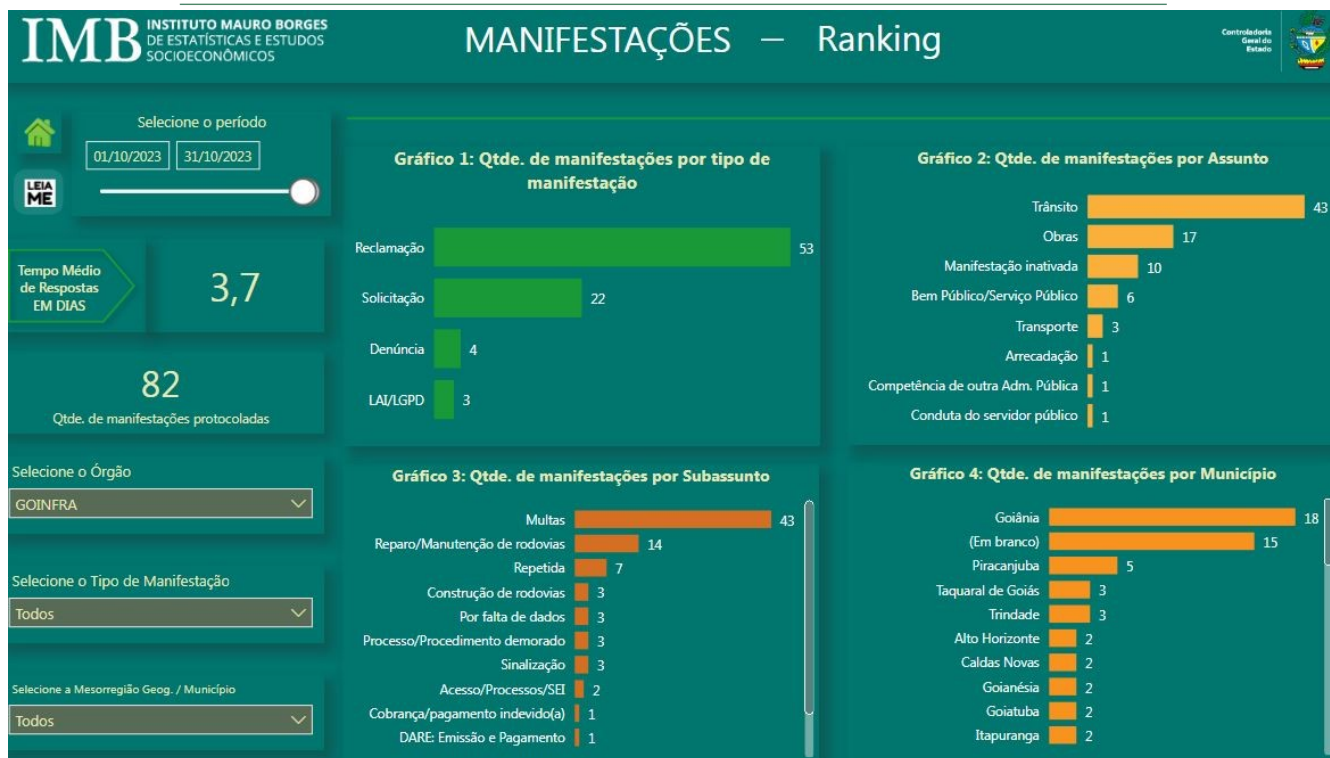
IMB INSTITUTO MAURO BORGES DE ESTATÍSTICAS E ESTUDOS SOCIOECONÔMICOS

MANIFESTAÇÕES — Ranking

Controladoria Geral do Estado

Selecione o período

01/10/2023 31/10/2023

LEIA ME

Tempo Médio de Respostas EM DIAS

3,7

82

Qtde. de manifestações protocoladas

Selecione o Órgão

GOINFRA

Selecione o Tipo de Manifestação

Todos

Selecione a Mesorregião Geog. / Município

Todos

Gráfico 1: Qtde. de manifestações por tipo de manifestação

| | |
|---|---|
| Reclamação | 53 |
| Solicitação | 22 |
| Denúncia | 4 |
| LAI/LGPD | 3 |

Gráfico 2: Qtde. de manifestações por Assunto

| | |
|---|---|
| Trânsito | 43 |
| Obras | 17 |
| Manifestação inativada | 10 |
| Bem Público/Serviço Público | 6 |
| Transporte | 3 |
| Arrecadação | 1 |
| Competência de outra Adm. Pública | 1 |
| Conduta do servidor público | 1 |

Gráfico 3: Qtde. de manifestações por Subassunto

| | |
|---|---|
| Multas | 43 |
| Reparo/Manutenção de rodovias | 14 |
| Repetida | 7 |
| Construção de rodovias | 3 |
| Por falta de dados | 3 |
| Processo/Procedimento demorado | 3 |
| Sinalização | 3 |
| Acesso/Processos/SEI | 2 |
| Cobrança/pagamento indevido(a) | 1 |
| DARE: Emissão e Pagamento | 1 |

Gráfico 4: Qtde. de manifestações por Município

| | |
|---|---|
| Goiânia | 18 |
| (Em branco) | 15 |
| Piracanjuba | 5 |
| Taquaral de Goiás | 3 |
| Trindade | 3 |
| Alto Horizonte | 2 |
| Caldas Novas | 2 |
| Goianésia | 2 |
| Goiatuba | 2 |
| Itapuranga | 2 |